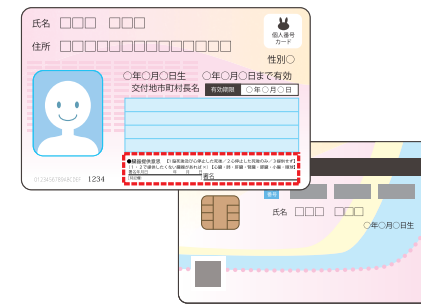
氏名 □□□ □□□

住所 □□□□□□□□□□□□□□□

個人番号カード

性別○

○年○月○日生 ○年○月○日まで有効

交付地市町村長名

有効期限 ○年○月○日

●臓器提供意思 1.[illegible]

署名

0123456789ABCDEF 1234

番号

氏名 □□□ □□□

○年○月○日生